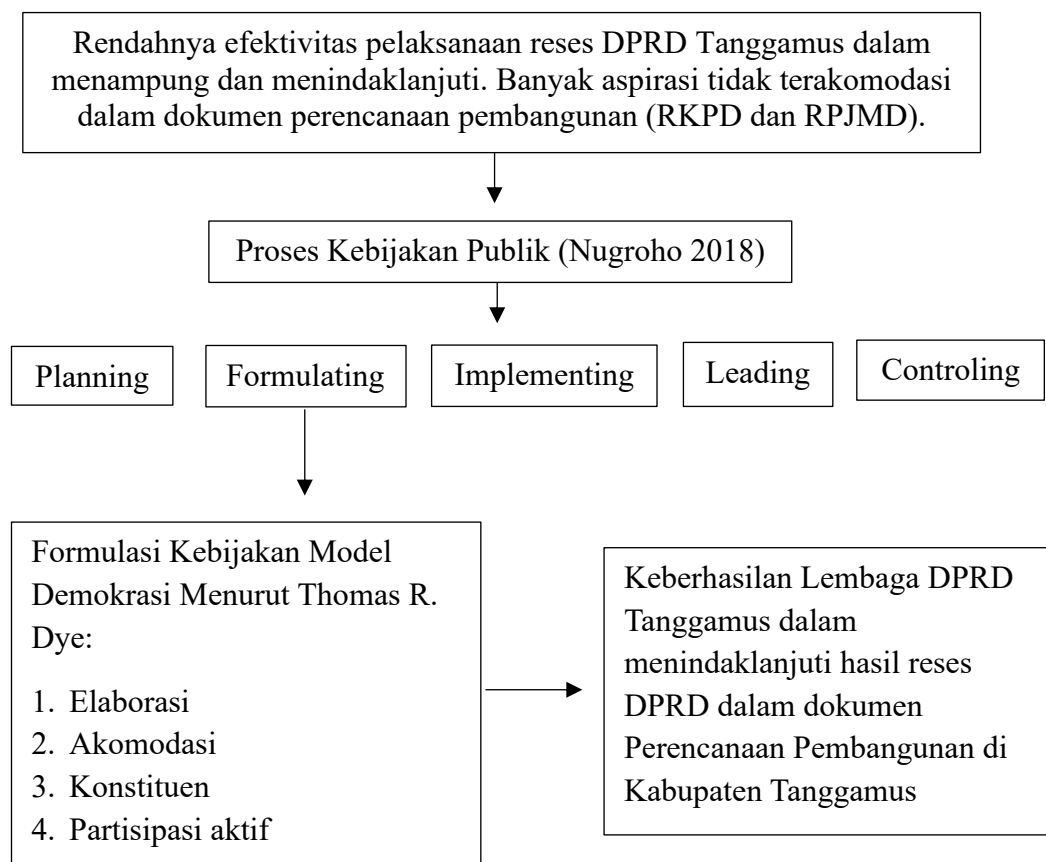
Rendahnya efektivitas pelaksanaan reses DPRD Tanggamus dalam menampung dan menindaklanjuti. Banyak aspirasi tidak terakomodasi dalam dokumen perencanaan pembangunan (RKPD dan RPJMD).

Proses Kebijakan Publik (Nugroho 2018)

Planning

Formulating

Implementing

Leading

Controling

Formulasi Kebijakan Model Demokrasi Menurut Thomas R. Dye:

1. Elaborasi
2. Akomodasi
3. Konstituen
4. Partisipasi aktif

Keberhasilan Lembaga DPRD Tanggamus dalam menindaklanjuti hasil reses DPRD dalam dokumen Perencanaan Pembangunan di Kabupaten Tanggamus